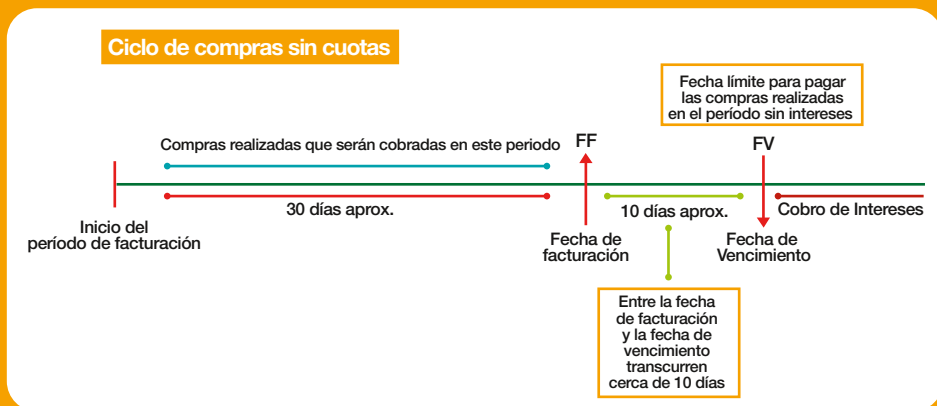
Ciclo de compras sin cuotas

Fecha límite para pagar las compras realizadas en el período sin intereses

Compras realizadas que serán cobradas en este periodo

FF

FV

30 días aprox.

10 días aprox.

Cobro de Intereses

Inicio del período de facturación

Fecha de facturación

Fecha de Vencimiento

Entre la fecha de facturación y la fecha de vencimiento transcurren cerca de 10 días